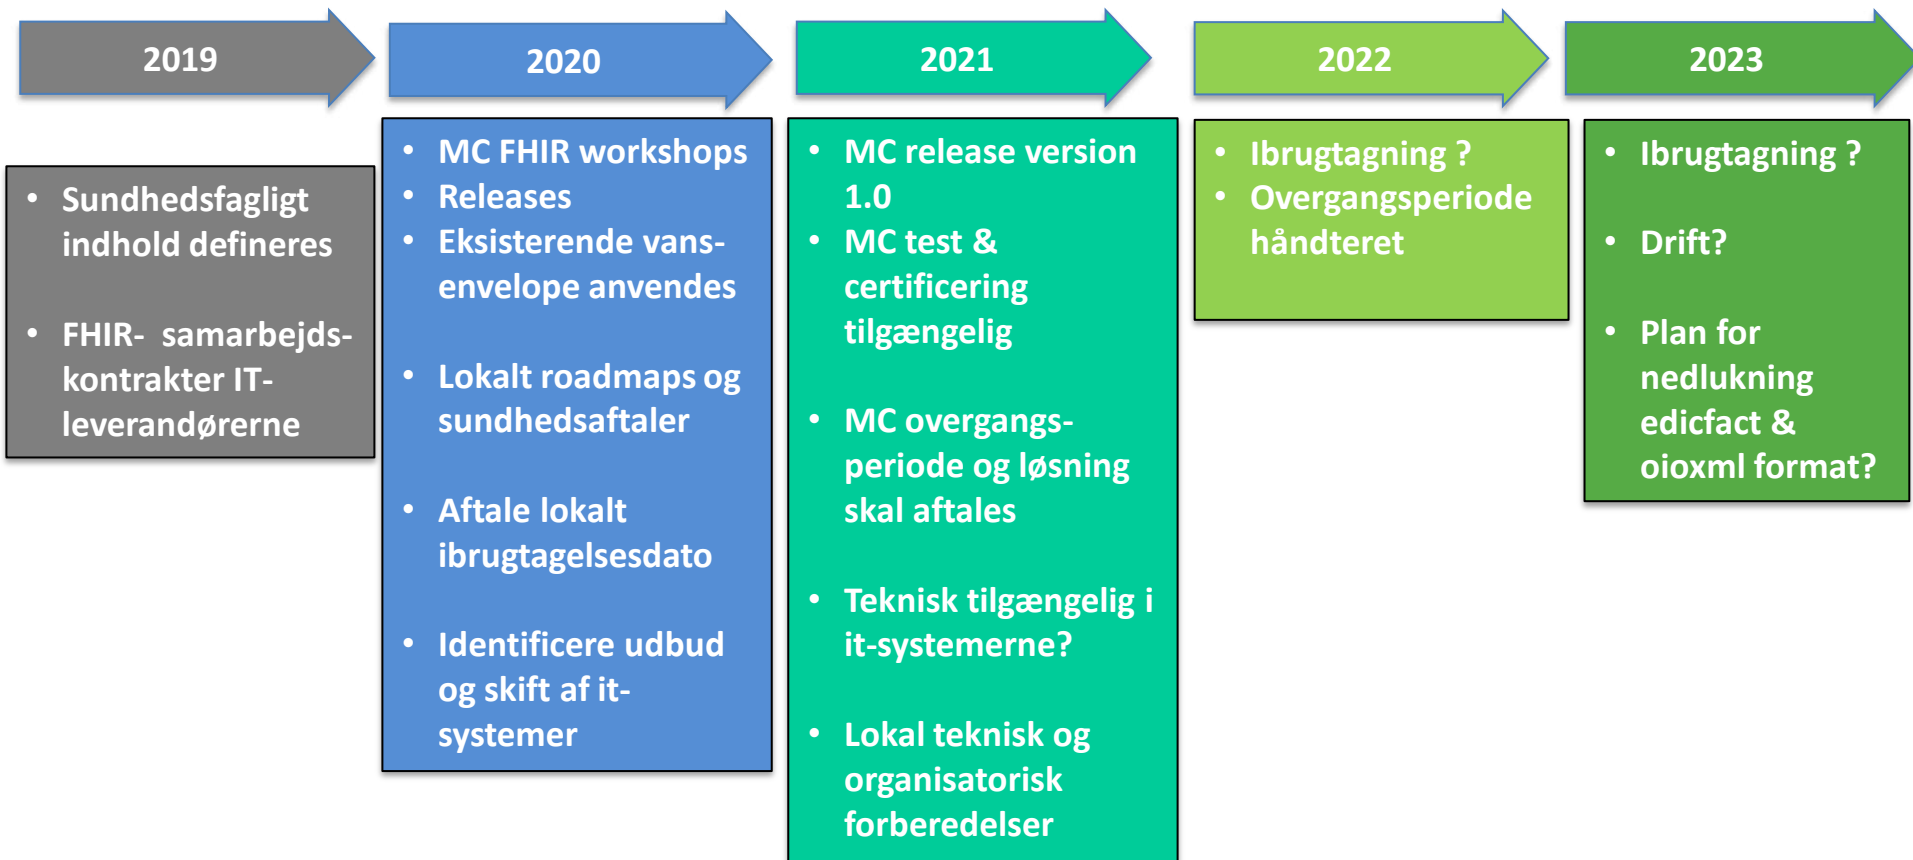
2019

- Sundhedsfagligt indhold defineres
- FHIR- samarbejds-kontrakter IT-leverandørerne

2020

- MC FHIR workshops
- Releases
- Eksisterende vans-envelope anvendes
- Lokalt roadmaps og sundhedsaftaler
- Aftale lokalt ibrugtagelsesdato
- Identificere udbud og skift af it-systemer

2021

- MC release version 1.0
- MC test & certificering tilgængelig
- MC overgangs-periode og løsning skal aftales
- Teknisk tilgængelig i it-systemerne?
- Lokal teknisk og organisatorisk forberedelser

2022

- Ibrugtagning ?
- Overgangsperiode håndteret

2023

- Ibrugtagning ?
- Drift?
- Plan for nedlukning edicfact & oioxml format?